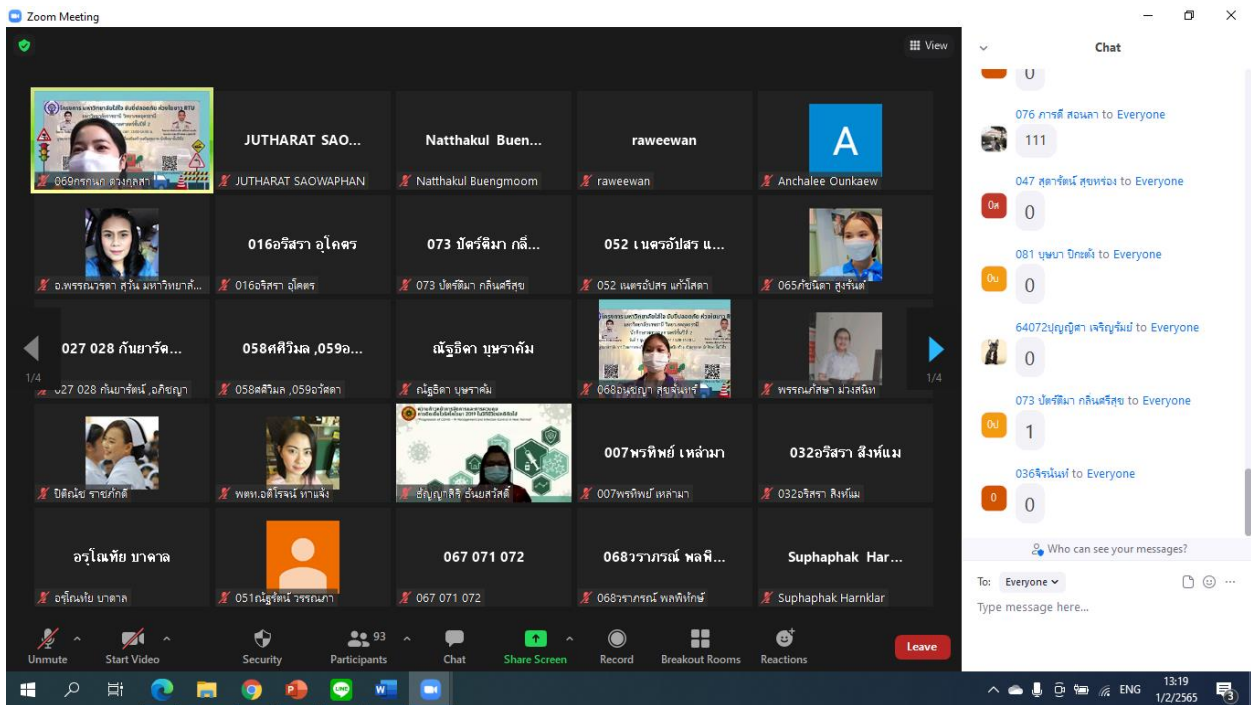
Zoom Meeting

View

069กรกนก ดวงกุลสา

JUTHARAT SAO...
JUTHARAT SAOWAPHAN

Natthakul Buen...
Natthakul Buengmoom

raweewan
raweewan

A
Anchalee Ounkaew

อ.พรรณรวดา สุวัน มหาวิทยาลั...

016อริสรา อุโคตร
016อริสรา อุโคตร

073 บัตร์ติมา กลิ่...
073 บัตร์ติมา กลิ่นศรีสุข

052 เนตรอัปสร แ...
052 เนตรอัปสร แก้วโสดา

065ภัชนิดา สูงรันต์

027 028 กันยารัต...
027 028 กันยารัตน์ ,อภิชญา

058ศศิวิมล ,059อ...
058ศศิวิมล ,059อรัศดา

ณัฐธิดา บุษราคัม
ณัฐธิดา บุษราคัม

068อนุชญา สุขจันทร์

พรรณภัสษา ม่วงสนิท

1/4

1/4

ปิติณัช ราชภักดี

พสท.อดิโรจน์ ทาแจ้ง

ธัญญาลักษิ์ ธันยสวัสดิ์

007พรทิพย์ เหล่ามา
007พรทิพย์ เหล่ามา

032อริสรา สิงห์แม
032อริสรา สิงห์แม

อรุโณทัย บาดาล
อรุโณทัย บาดาล

051ณัฐรัตน์ วรรณภา

067 071 072
067 071 072

068วราภรณ์ พลพิ...
068วราภรณ์ พลพิทักษ์

Suphaphak Har...
Suphaphak Harnklar

Unmute
Start Video
Security
93
Participants
Chat
Share Screen
Record
Breakout Rooms
Reactions
Leave

Chat

0

076 ภารดี สอนลา to Everyone
111

047 สุดารัตน์ สุขพร่อง to Everyone
0

081 บุษบา ปิกตนัง to Everyone
0

64072ปุญญิศา เจริญรัมย์ to Everyone
0

073 บัตร์ติมา กลิ่นศรีสุข to Everyone
1

036จิรนันท์ to Everyone
0

Who can see your messages?

To: Everyone

Type message here...

ENG
13:19
1/2/2565